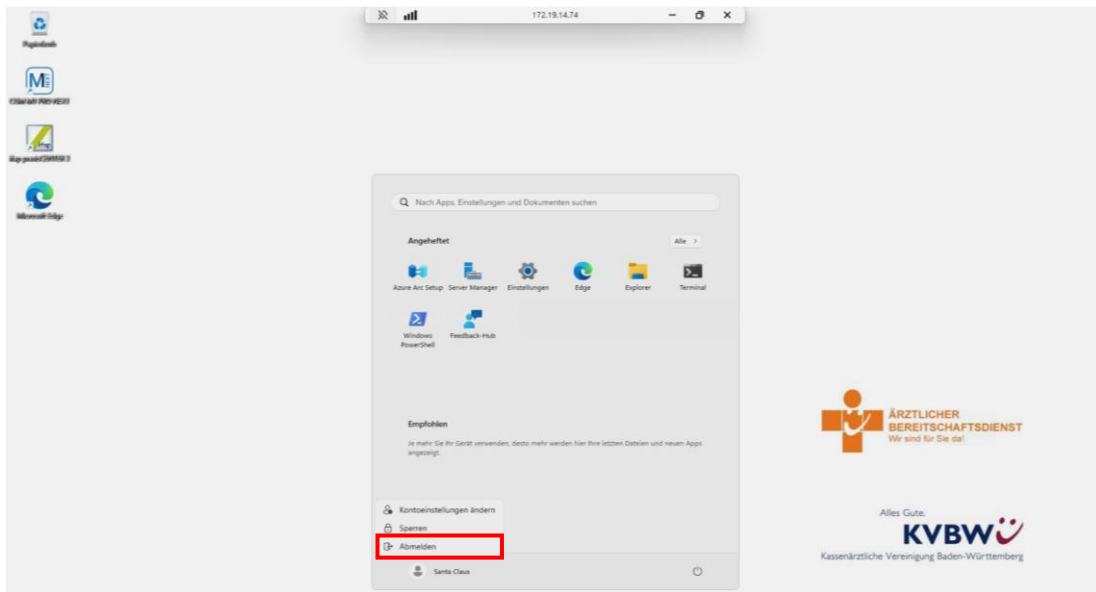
Papierkorb

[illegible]

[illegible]

Microsoft Edge

172.19.14.74

Nach Apps, Einstellungen und Dokumenten suchen

Angeheftet

Alle >

Azure Arc Setup
Server Manager
Einstellungen
Edge
Explorer
Terminal
Windows PowerShell
Feedback-Hub

Empfohlen

Je mehr Sie Ihr Gerät verwenden, desto mehr werden hier Ihre letzten Dateien und neuen Apps angezeigt.

Kontoeinstellungen ändern
Sperren
Abmelden

Santa Claus

ÄRZTLICHER BEREITSCHAFTSDIENST
Wir sind für Sie da!

Alles Gute.
KVBW
Kassenärztliche Vereinigung Baden-Württemberg